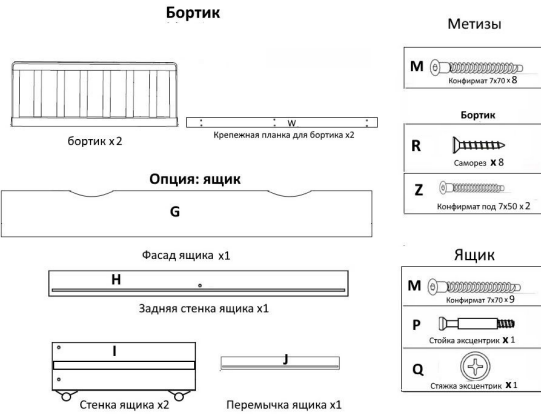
Бортик

Метизы

бортик x 2

W

Крепежная планка для бортика x2

M Конфирмат 7x70 x 8

Бортик

R Саморез x 8

Z Конфирмат под 7x50 x 2

Опция: ящик

G

Фасад ящика x1

H

Задняя стенка ящика x1

I

Стенка ящика x2

J

Перемычка ящика x1

Ящик

M Конфирмат 7x70 x 9

P Стойка эксцентрик x 1

Q Стяжка эксцентрик x 1